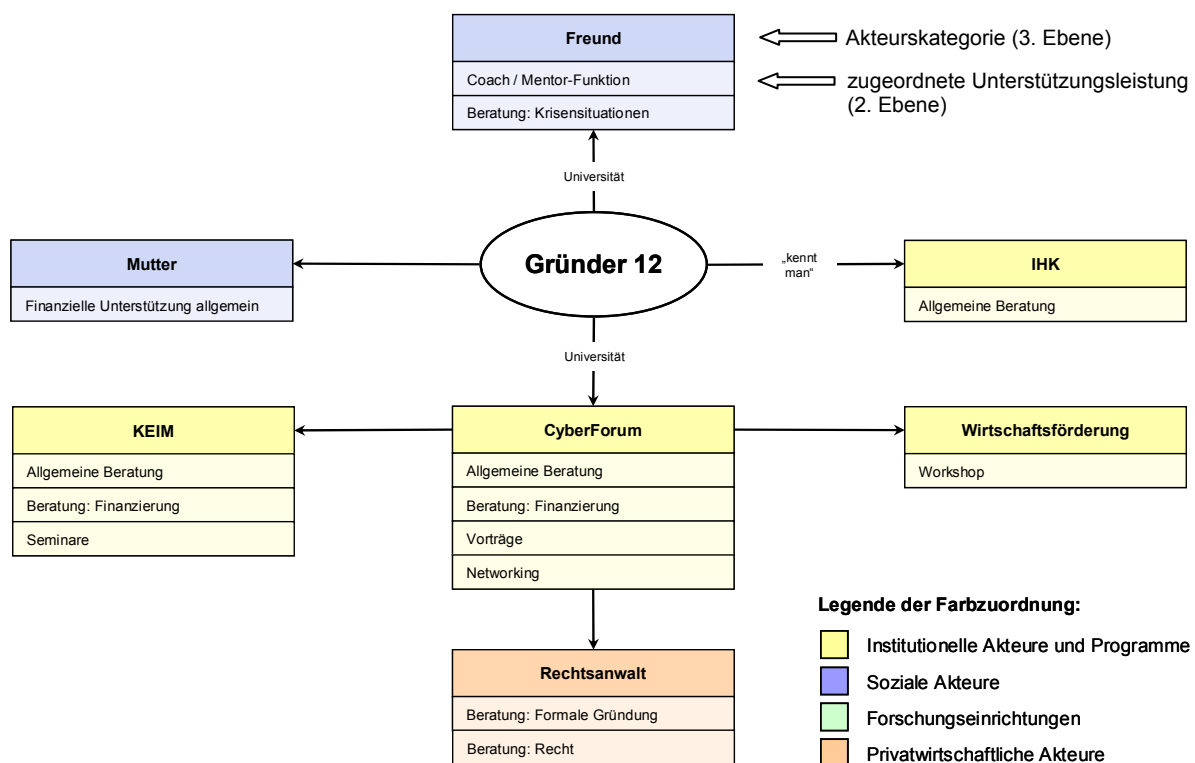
Freund

Coach / Mentor-Funktion

Beratung: Krisensituationen

Akteurskategorie (3. Ebene)

zugeordnete Unterstützungsleistung (2. Ebene)

Universität

Mutter

Finanzielle Unterstützung allgemein

Gründer 12

„kennt man“

IHK

Allgemeine Beratung

Universität

KEIM

Allgemeine Beratung

Beratung: Finanzierung

Seminare

CyberForum

Allgemeine Beratung

Beratung: Finanzierung

Vorträge

Networking

Wirtschaftsförderung

Workshop

Rechtsanwalt

Beratung: Formale Gründung

Beratung: Recht

Legende der Farbzuordnung:

Institutionelle Akteure und Programme

Soziale Akteure

Forschungseinrichtungen

Privatwirtschaftliche Akteure